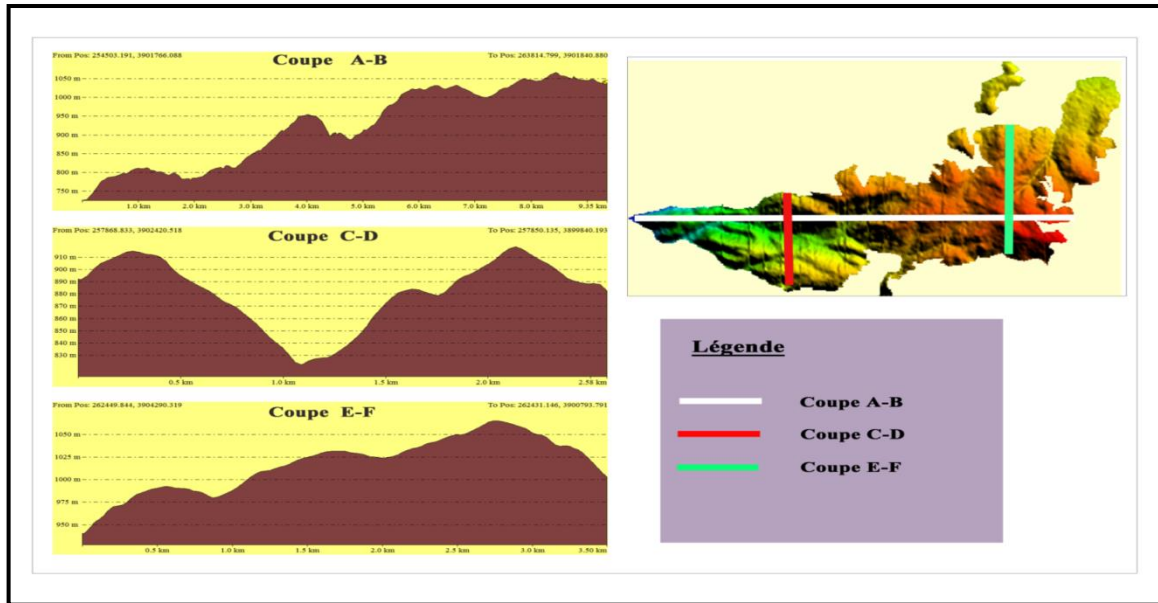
From Pos: 254503.191, 3901766.088
Coupe A-B
To Pos: 263814.799, 3901840.880

1050 m
1000 m
950 m
900 m
850 m
800 m
750 m

1.0 km 2.0 km 3.0 km 4.0 km 5.0 km 6.0 km 7.0 km 8.0 km 9.35 km

From Pos: 257868.833, 3902420.518
Coupe C-D
To Pos: 257850.135, 3899840.193

910 m
900 m
890 m
880 m
870 m
860 m
850 m
840 m
830 m

0.5 km 1.0 km 1.5 km 2.0 km 2.58 km

From Pos: 262449.844, 3904290.319
Coupe E-F
To Pos: 262431.146, 3900793.791

1050 m
1025 m
1000 m
975 m
950 m

0.5 km 1.0 km 1.5 km 2.0 km 2.5 km 3.0 km 3.50 km

Légende

Coupe A-B
Coupe C-D
Coupe E-F